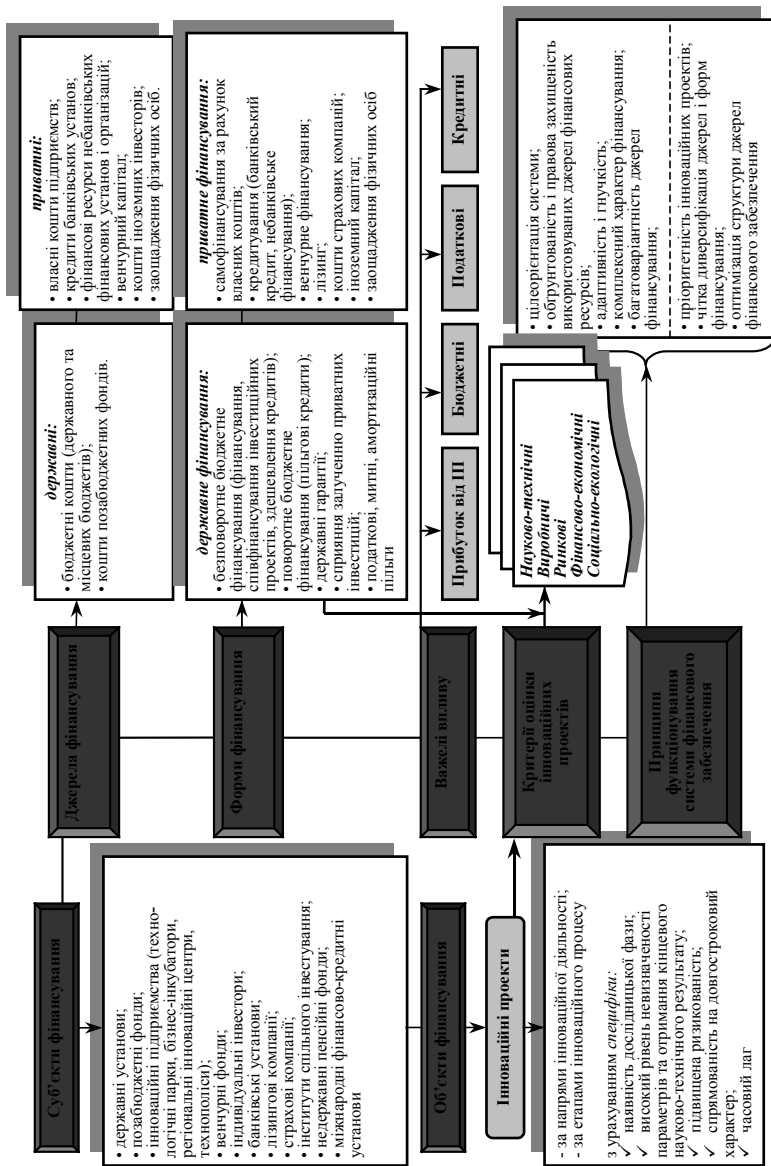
Суб'єкти фінансування

• державні установи;
• позабюджетні фонди;
• інноваційні підприємства (технологічні парки, бізнес-інкубатори, регіональні інноваційні центри, технополіси);
• венчурні фонди;
• індивідуальні інвестори;
• банківські установи;
• лізингові компанії;
• страхові компанії;
• інститути спільного інвестування;
• недержавні пенсійні фонди;
• міжнародні фінансово-кредитні установи

Об'єкти фінансування

Інноваційні проекти

- за напрями інноваційної діяльності;
- за етапами інноваційного процесу

з урахуванням специфіки:
✓ наявність дослідницької фази;
✓ високий рівень невизначеності параметрів та отримання кінцевого науково-технічного результату;
✓ підвищена ризиковість;
✓ спрямованість на довгостроковий характер;
✓ часовий лаг

Джерела фінансування

державні:
• бюджетні кошти (державного та місцевих бюджетів);
• кошти позабюджетних фондів.

приватні:
• власні кошти підприємств;
• кредити банківських установ;
• фінансові ресурси небанківських фінансових установ і організацій;
• венчурний капітал;
• кошти іноземних інвесторів;
• заощадження фізичних осіб.

Форми фінансування

державне фінансування:
• безповоротне бюджетне фінансування (фінансування, співфінансування інвестиційних проектів, здешевлення кредитів);
• поворотне бюджетне фінансування (пільгові кредити);
• державні гарантії;
• сприяння залученню приватних інвестицій;
• податкові, митні, амортизаційні пільги

приватне фінансування:
• самофінансування за рахунок власних коштів;
• кредитування (банківський кредит, небанківське фінансування);
• венчурне фінансування;
• лізинг;
• кошти страхових компаній;
• іноземний капітал;
• заощадження фізичних осіб

Важелі впливу

Прибуток від ІП

Бюджетні

Податкові

Кредитні

Критерії оцінки інноваційних проектів

Науково-технічні
Виробничі
Ринкові
Фінансово-економічні
Соціально-екологічні

Принципи функціонування системи фінансового забезпечення

• цілеорієнтація системи;
• обґрунтованість і правова захищеність використовуваних джерел фінансових ресурсів;
• адаптивність і гнучкість;
• комплексний характер фінансування;
• багатоваріантність джерел фінансування;

• пріоритетність інноваційних проектів;
• чітка диверсифікація джерел і форм фінансування;
• оптимізація структури джерел фінансового забезпечення